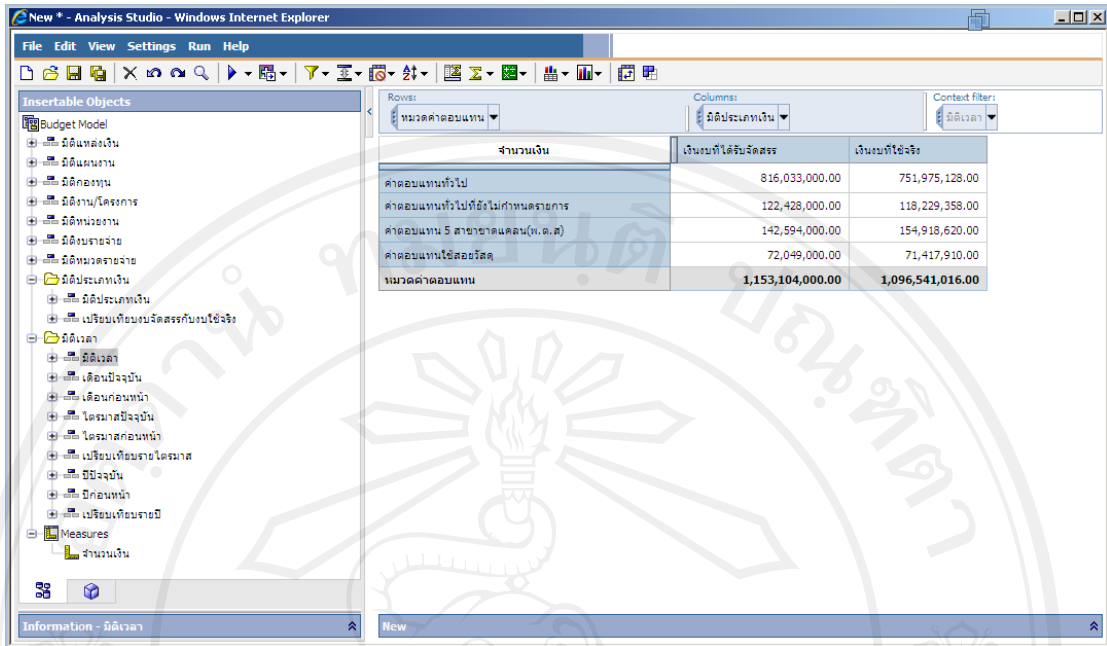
New * - Analysis Studio - Windows Internet Explorer

File Edit View Settings Run Help

Insertable Objects

Budget Model
มิติแหล่งเงิน
มิติแผนงาน
มิติกองทุน
มิติงาน/โครงการ
มิติหน่วยงาน
มิติงบรายจ่าย
มิติหมวดรายจ่าย
มิติประเภทเงิน
มิติประเภทเงิน
เปรียบเทียบงบจัดสรรกับงบใช้จริง
มิติเวลา
มิติเวลา
เดือนปัจจุบัน
เดือนก่อนหน้า
ไตรมาสปัจจุบัน
ไตรมาสก่อนหน้า
เปรียบเทียบรายไตรมาส
ปีปัจจุบัน
ปีก่อนหน้า
เปรียบเทียบรายปี
Measures
จำนวนเงิน

Rows: หมวดค่าตอบแทน
Columns: มิติประเภทเงิน
Context filter: มิติเวลา

| จำนวนเงิน | เงินงบที่ได้รับจัดสรร | เงินงบที่ใช้จริง |
|---|---|---|
| ค่าตอบแทนทั่วไป | 816,033,000.00 | 751,975,128.00 |
| ค่าตอบแทนทั่วไปที่ยังไม่กำหนดรายการ | 122,428,000.00 | 118,229,358.00 |
| ค่าตอบแทน 5 สาขาขาดแคลน(พ.ต.ส) | 142,594,000.00 | 154,918,620.00 |
| ค่าตอบแทนใช้สอยวัสดุ | 72,049,000.00 | 71,417,910.00 |
| หมวดค่าตอบแทน | 1,153,104,000.00 | 1,096,541,016.00 |

Information - มิติเวลา

New